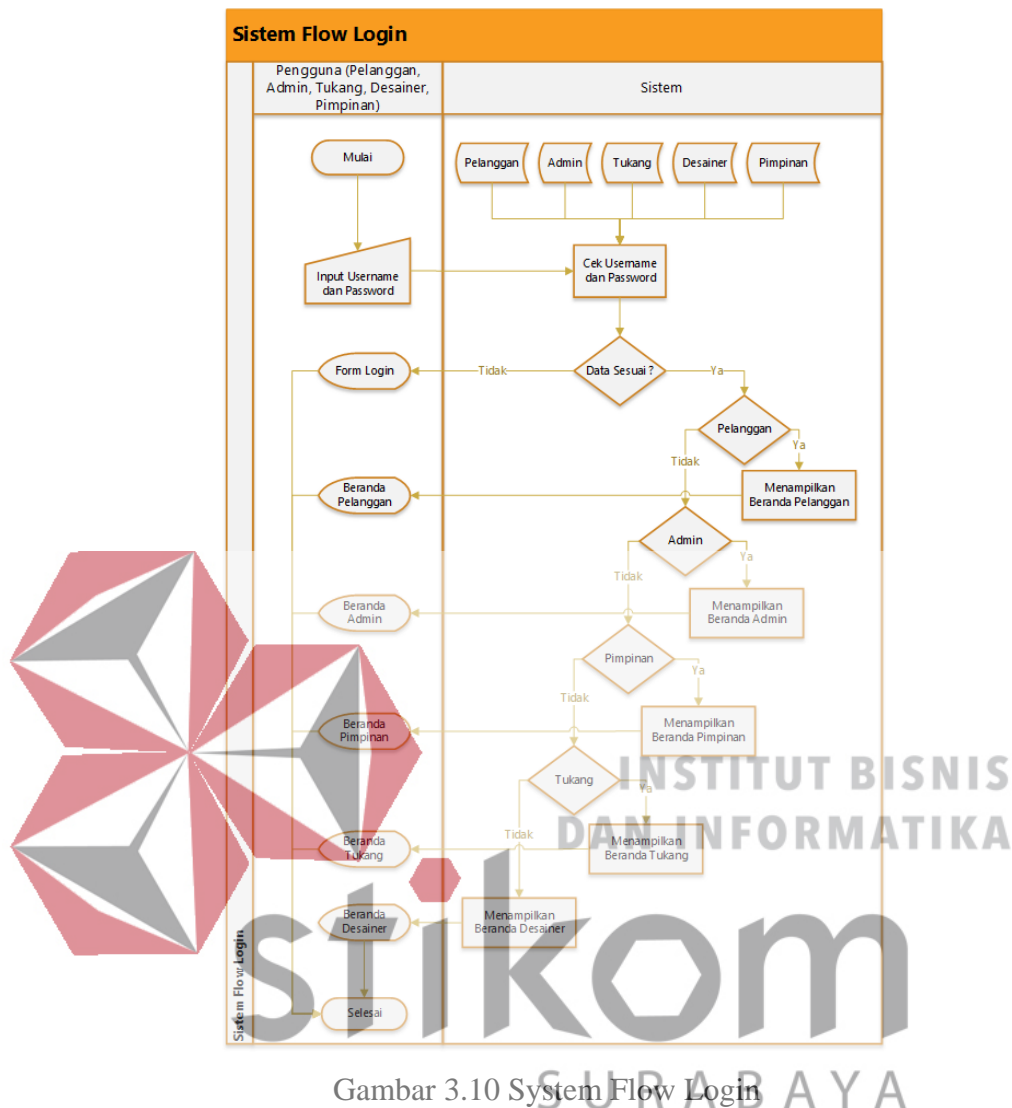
Sistem Flow Login

Pengguna (Pelanggan, Admin, Tukang, Desainer, Pimpinan)

Sistem

Mulai

Pelanggan

Admin

Tukang

Desainer

Pimpinan

Input Username dan Password

Cek Username dan Password

Form Login

Tidak

Data Sesuai ?

Ya

Pelanggan

Ya

Tidak

Menampilkan Beranda Pelanggan

Beranda Pelanggan

Admin

Ya

Tidak

Beranda Admin

Menampilkan Beranda Admin

Pimpinan

Ya

Tidak

Beranda Pimpinan

Menampilkan Beranda Pimpinan

Tukang

Ya

Tidak

Beranda Tukang

Menampilkan Beranda Tukang

Beranda Desainer

Menampilkan Beranda Desainer

Selesai

Sistem Flow Login

INSTITUT BISNIS DAN INFORMATIKA

stikom

SURABAYA

Gambar 3.10 System Flow Login